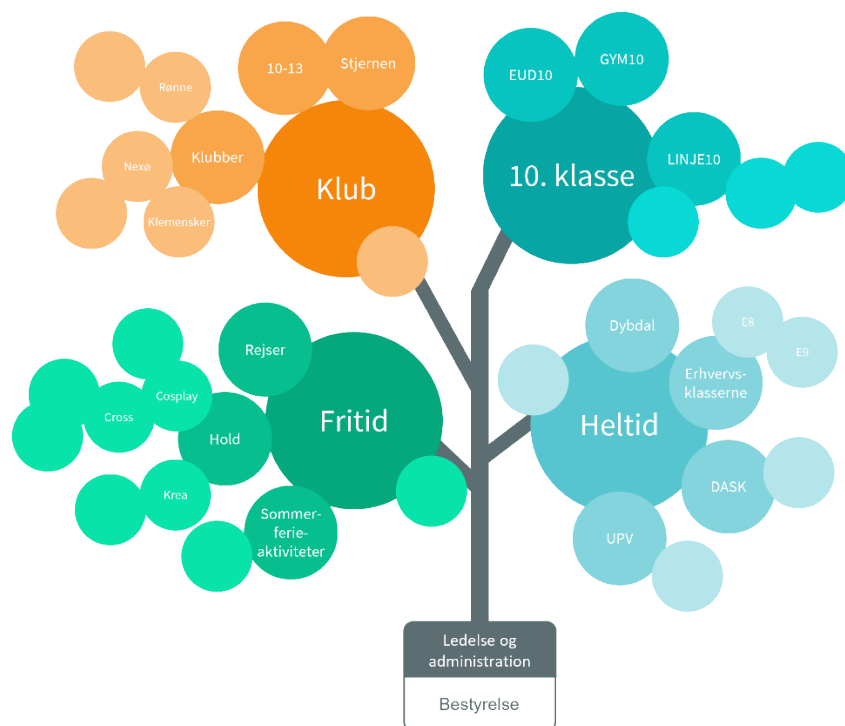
10-13
Stjernen
Rønne
Klubber
Nexø
Klemensker
Klub
EUD10
GYM10
10. klasse
LINJE10
Rejser
Cosplay
Cross
Hold
Fritid
Krea
Sommerferieaktiviteter
Dybdal
E8
E9
Erhvervsklasserne
Heltid
DASK
UPV
Ledelse og administration
Bestyrelse